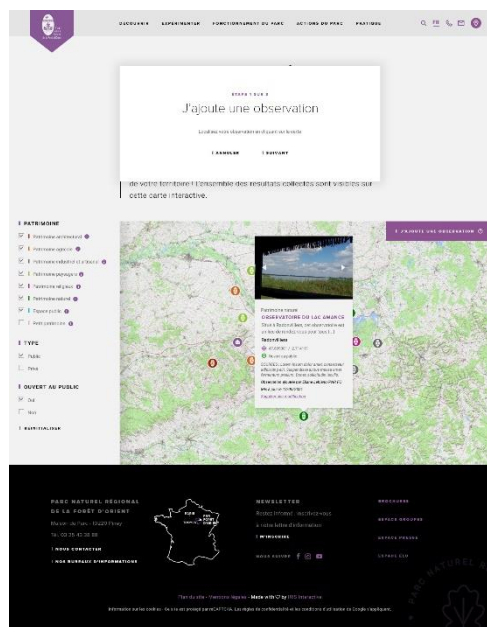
DÉCOUVRIR EXPÉRIMENTER FONCTIONNEMENT DU PARC ACTIONS DU PARC PRATIQUE

FR

ÉTAPE 1 SUR 3

J'ajoute une observation

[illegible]

ANNULER SUIVANT

de votre territoire ! L'ensemble des résultats collectés sont visibles sur cette carte interactive.

PATRIMOINE

Patrimoine architectural

Patrimoine agricole

Patrimoine industriel et artisanal

Patrimoine paysager

Patrimoine religieux

Patrimoine naturel

Espace public

Petit patrimoine

TYPE

Public

Privé

OUVERT AU PUBLIC

Oui

Non

RÉINITIALISER

J'AJOUTE UNE OBSERVATION

Patrimoine naturel

OBSERVATOIRE DU LAC AMANCE

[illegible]

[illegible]

PARC NATUREL RÉGIONAL DE LA FORÊT D'ORIENT

Maison du Parc - 10220 Piney

Tél. 03 25 43 38 88

NOUS CONTACTER

NOS BUREAUX D'INFORMATIONS

NEWSLETTER

Restez informé : inscrivez-vous à notre lettre d'information

J'M'INSCRIS

NOUS SUIVRE

BROCHURES

ESPACE GROUPES

ESPACE PRESSE

LIENS CLÉ

Plan du site - Mentions légales - Made with ♡ by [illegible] Interactive

Information sur les cookies - Ce site est protégé par reCAPTCHA. Les règles de confidentialité et les conditions d'utilisation de Google s'appliquent.

PARC NATUREL